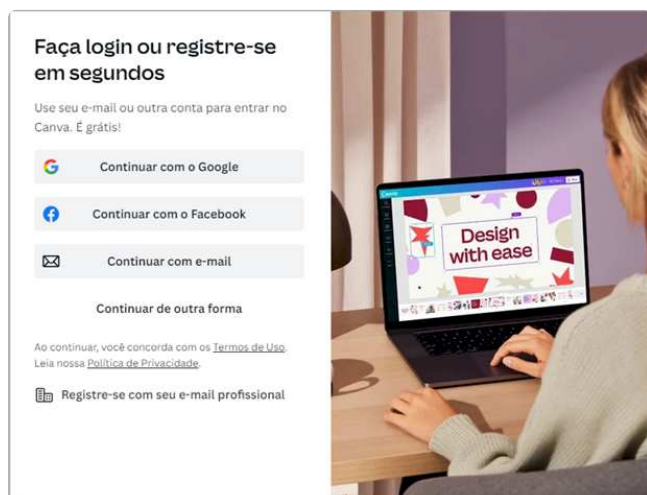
Faça login ou registre-se em segundos

Use seu e-mail ou outra conta para entrar no Canva. É grátis!

Continuar com o Google

Continuar com o Facebook

Continuar com e-mail

Continuar de outra forma

Ao continuar, você concorda com os Termos de Uso. Leia nossa Política de Privacidade.

Registre-se com seu e-mail profissional

Design with ease